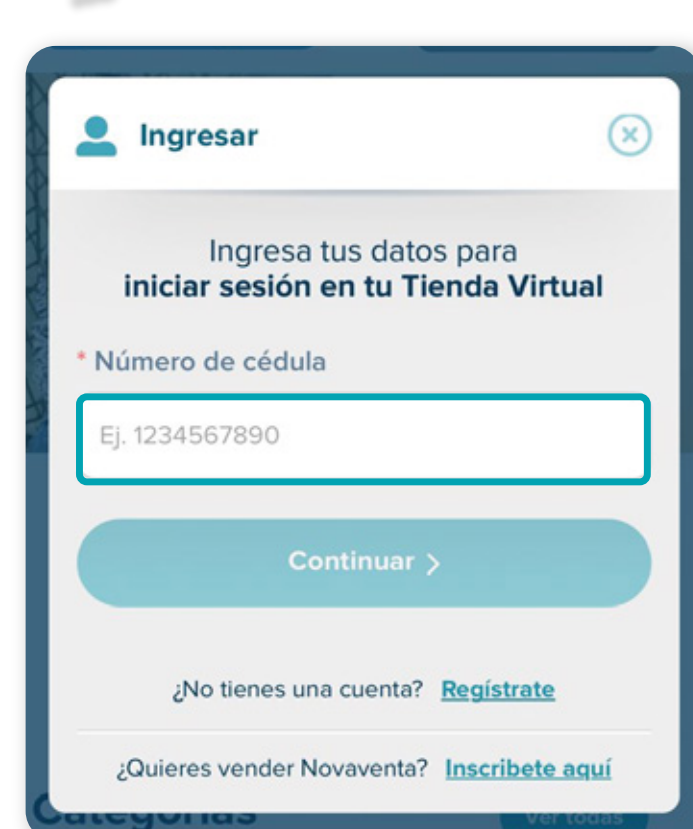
Ingresar

Ingresa tus datos para
iniciar sesión en tu Tienda Virtual

* Número de cédula

Ej. 1234567890

Continuar >

¿No tienes una cuenta? Regístrate

¿Quieres vender Novaventa? Inscribete aquí

Categorías

Ver todas